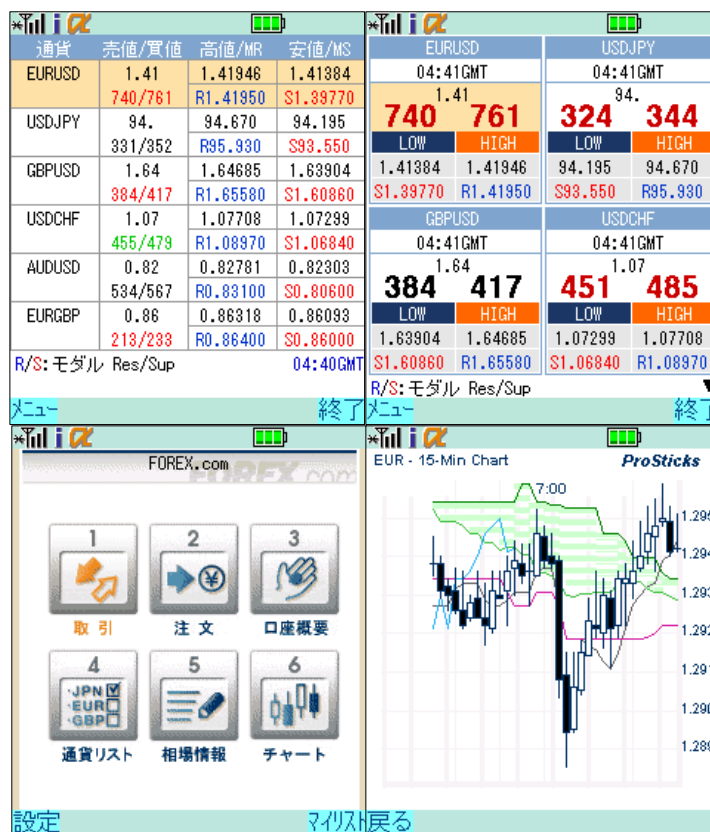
i α

| 通貨 | 売値/買値 | 高値/MR | 安値/MS |
|---|---|---|---|
| EURUSD | 1.41 740/761 | 1.41946 R1.41950 | 1.41384 S1.39770 |
| USDJPY | 94. 331/352 | 94.670 R95.930 | 94.195 S93.550 |
| GBPUSD | 1.64 384/417 | 1.64685 R1.65580 | 1.63904 S1.60860 |
| USDCHF | 1.07 455/479 | 1.07708 R1.08970 | 1.07299 S1.06840 |
| AUDUSD | 0.82 534/567 | 0.82781 R0.83100 | 0.82303 S0.80600 |
| EURGBP | 0.86 213/233 | 0.86318 R0.86400 | 0.86093 S0.86000 |

R/S:モダル Res/Sup 04:40GMT

メニュー 終了

i α

EURUSD
04:41GMT
1.41
740 761
LOW HIGH
1.41384 1.41946
S1.39770 R1.41950

USDJPY
04:41GMT
94.
324 344
LOW HIGH
94.195 94.670
S93.550 R95.930

GBPUSD
04:41GMT
1.64
384 417
LOW HIGH
1.63904 1.64685
S1.60860 R1.65580

USDCHF
04:41GMT
1.07
451 485
LOW HIGH
1.07299 1.07708
S1.06840 R1.08970

R/S:モダル Res/Sup

メニュー 終了

i α

FOREX.com

1 取引
2 注文
3 口座概要
4 通貨リスト
5 相場情報
6 チャート

JPN EUR GBP

設定 マイリスト

i α

EUR - 15-Min Chart ProSticks

7:00

1.295
1.294
1.293
1.292
1.291
1.290
1.289

戻る